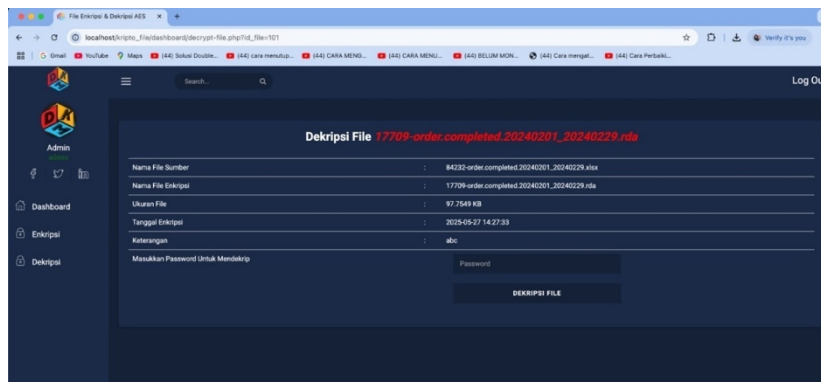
File Enkripsi & Dekripsi AES ×  +

localhost/kripto_file/dashboard/decrypt-file.php?id_file=101

Verify it's you

Gmail  YouTube  Maps  (44) Solusi Double...  (44) cara menutup...  (44) CARA MENG...  (44) CARA MENU...  (44) BELUM MON...  (44) Cara mengat...  (44) Cara Perbaiki...

Search...

Log Ou

Admin

Dashboard

Enkripsi

Dekripsi

Dekripsi File 17709-order.completed.20240201_20240229.rda

| | | |
|---|---|---|
| Nama File Sumber | : | 84232-order.completed.20240201_20240229.xlsx |
| Nama File Enkripsi | : | 17709-order.completed.20240201_20240229.rda |
| Ukuran File | : | 97.7549 KB |
| Tanggal Enkripsi | : | 2025-05-27 14:27:33 |
| Keterangan | : | abc |

Masukkan Password Untuk Mendekrip

Password

DEKRIPSI FILE